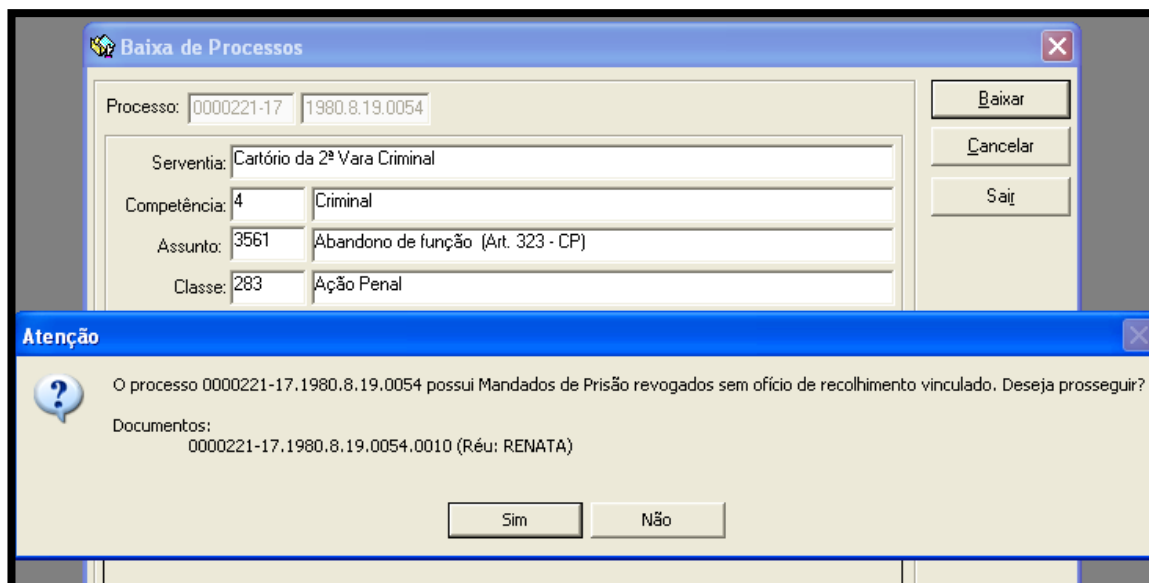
Baixa de Processos

Processo: 0000221-17 1980.8.19.0054

Baixar

Cancelar

Sair

Serventia: Cartório da 2ª Vara Criminal

Competência: 4 Criminal

Assunto: 3561 Abandono de função (Art. 323 - CP)

Classe: 283 Ação Penal

Atenção

O processo 0000221-17.1980.8.19.0054 possui Mandados de Prisão revogados sem ofício de recolhimento vinculado. Deseja prosseguir?

Documentos:
0000221-17.1980.8.19.0054.0010 (Réu: RENATA)

Sim Não